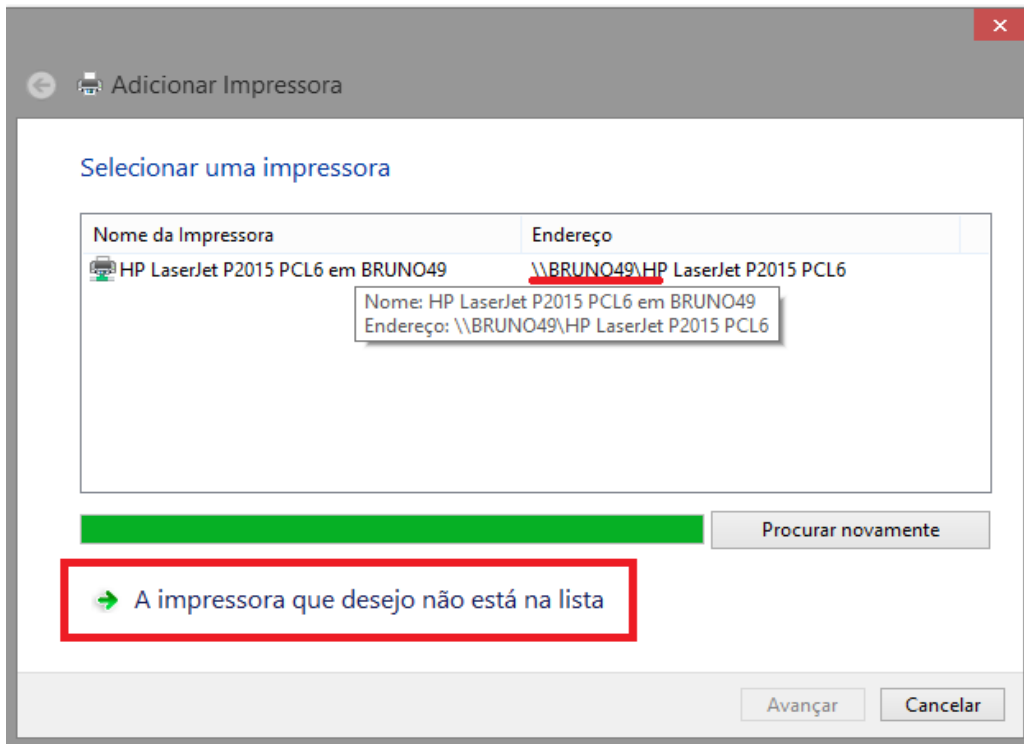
Adicionar Impressora

Selecionar uma impressora

| Nome da Impressora | Endereço |
|---|---|
| HP LaserJet P2015 PCL6 em BRUNO49 | \\BRUNO49\HP LaserJet P2015 PCL6 |

Nome: HP LaserJet P2015 PCL6 em BRUNO49
Endereço: \\BRUNO49\HP LaserJet P2015 PCL6

Procurar novamente

A impressora que desejo não está na lista

Avançar Cancelar